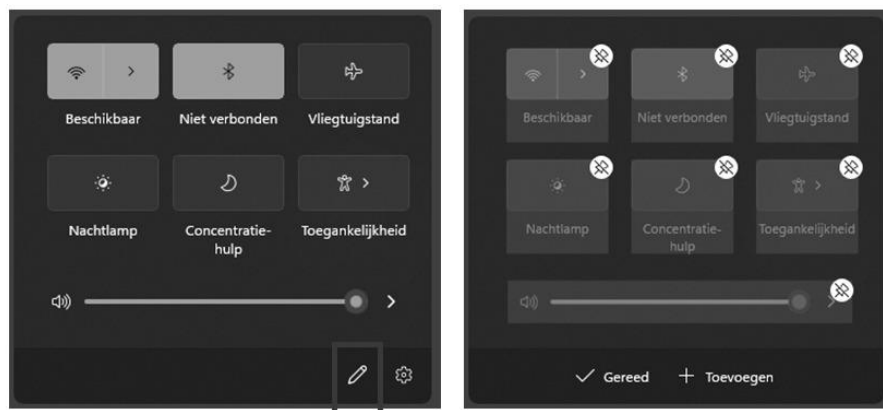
Beschikbaar

Niet verbonden

Vliegtuigstand

Nachtlamp

Concentratiehulp

Toegankelijkheid

Beschikbaar

Niet verbonden

Vliegtuigstand

Nachtlamp

Concentratiehulp

Toegankelijkheid

✓ Gereed

+ Toevoegen